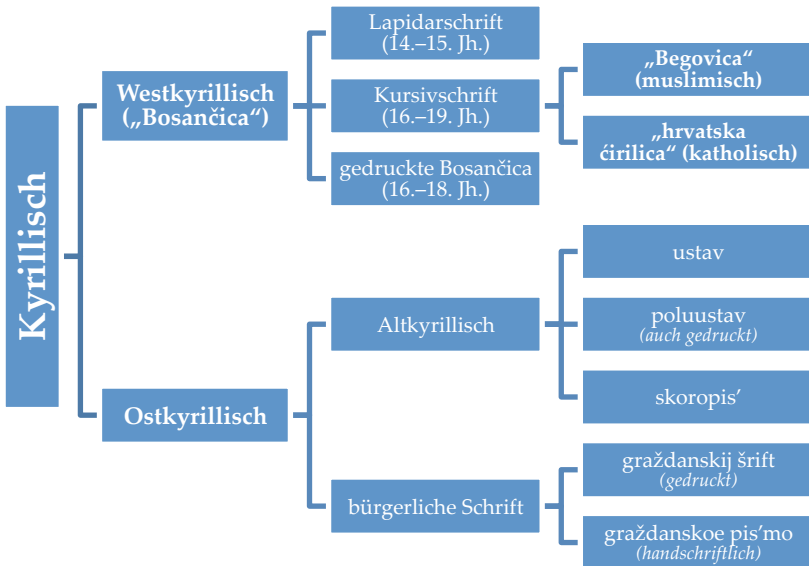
Kyrillisch

Westkyrillisch („Bosančica“)

Lapidarschrift (14.–15. Jh.)

Kursivschrift (16.–19. Jh.)

„Begovica“ (muslimisch)

„hrvatska ćirilica“ (katholisch)

gedruckte Bosančica (16.–18. Jh.)

Ostkyrillisch

Altkyrillisch

ustav

poluustav (auch gedruckt)

skoropis’

bürgerliche Schrift

graždanskij šrift (gedruckt)

graždanskoe pis’mo (handschriftlich)